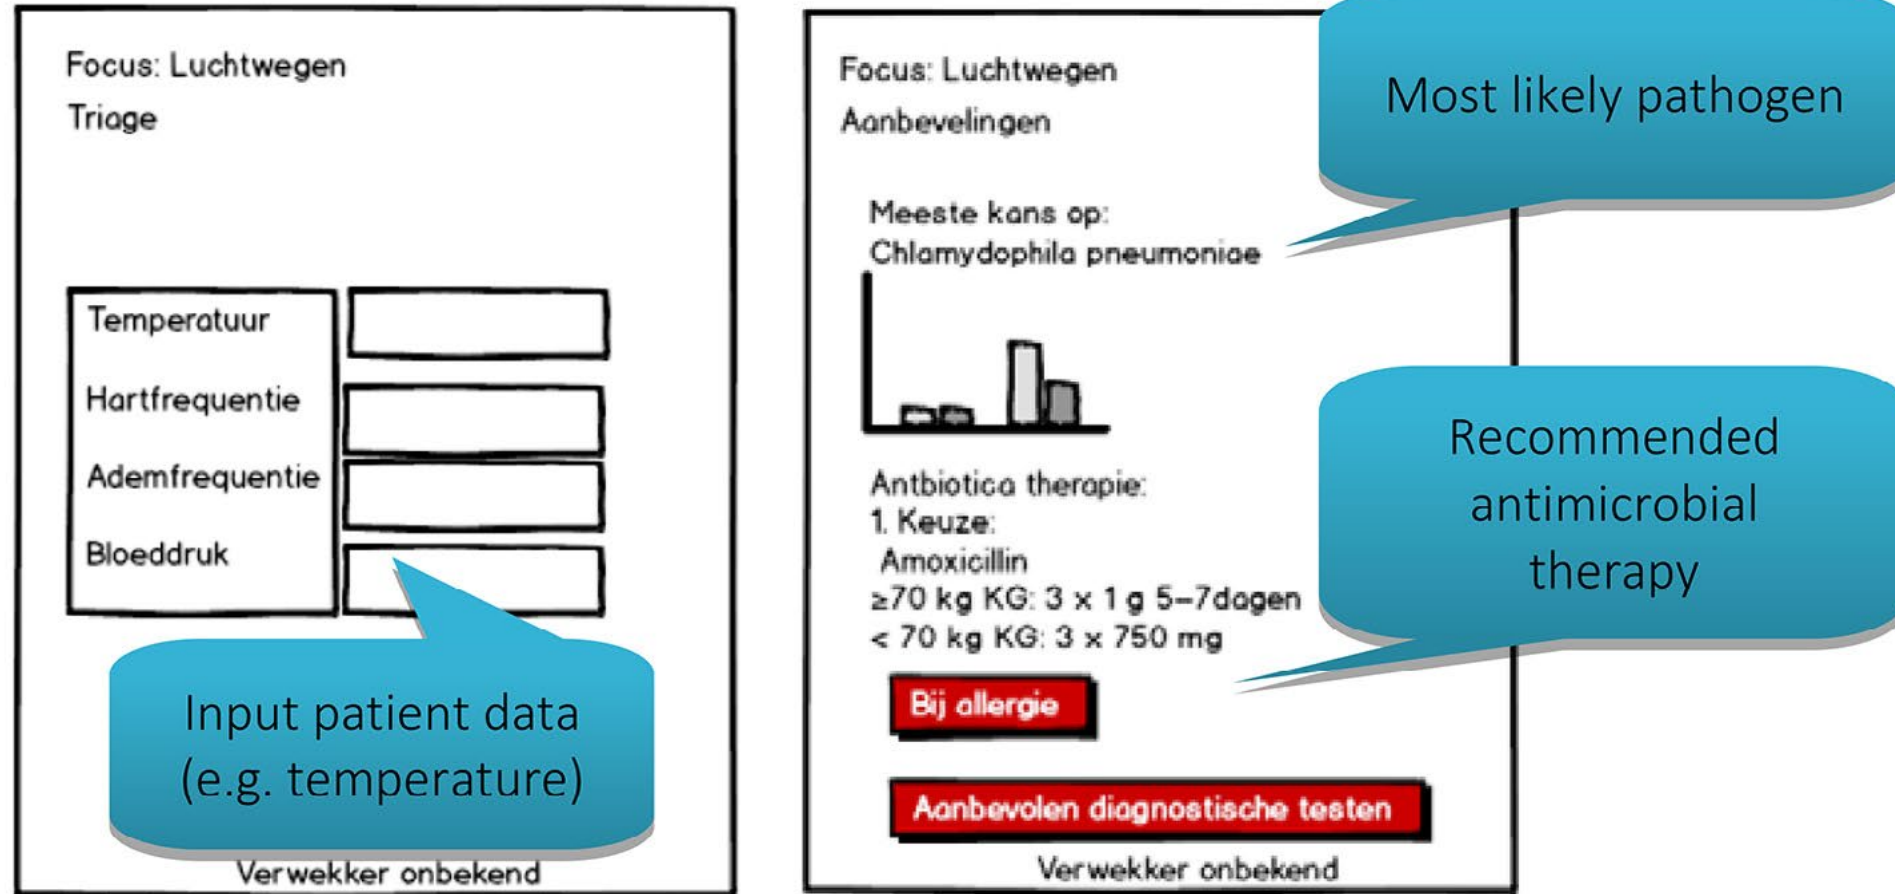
Focus: Luchtwegen

Triage

Temperatuur

Hartfrequentie

Ademfrequentie

Bloeddruk

Input patient data (e.g. temperature)

Verwekker onbekend

Focus: Luchtwegen

Aanbevelingen

Most likely pathogen

Meeste kans op:
Chlamydophila pneumoniae

Recommended antimicrobial therapy

Antbiotica therapie:
1. Keuze:
Amoxicillin
≥70 kg KG: 3 x 1 g 5–7dagen
< 70 kg KG: 3 x 750 mg

Bij allergie

Aanbevolen diagnostische testen

Verwekker onbekend